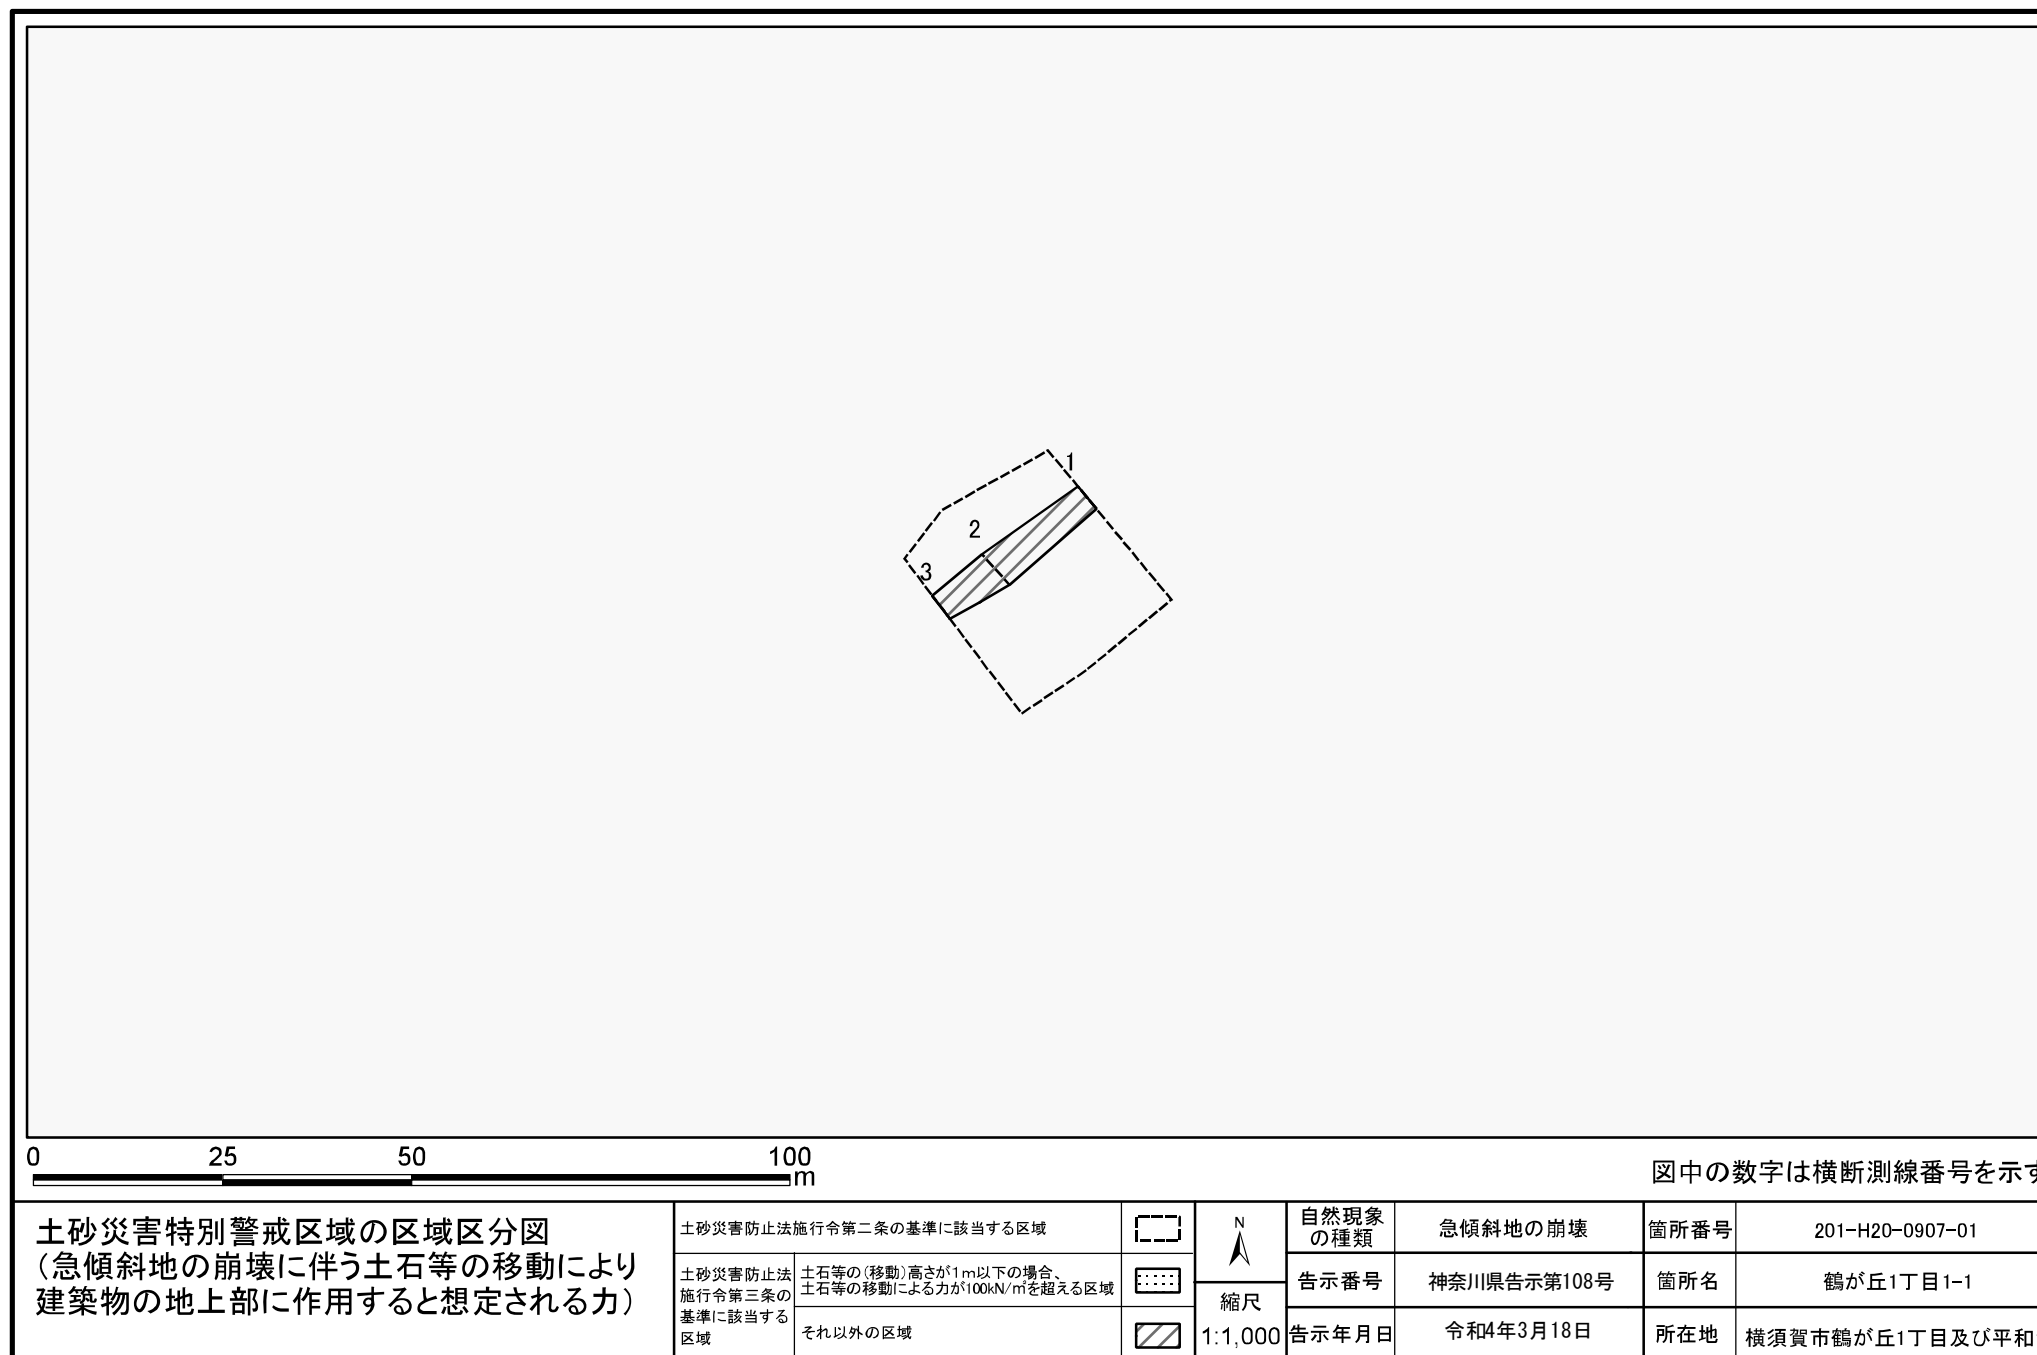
1
2
3

0 25 50 100 m

図中の数字は横断測線番号を示す

土砂災害特別警戒区域の区域区分図
(急傾斜地の崩壊に伴う土石等の移動により建築物の地上部に作用すると想定される力)

| 土砂災害防止法施行令第二条の基準に該当する区域 | | | N | 自然現象の種類 | 急傾斜地の崩壊 | 箇所番号 | 201-H20-0907-01 |
|---|---|---|---|---|---|---|---|
| 土砂災害防止法施行令第三条の基準に該当する区域 | 土石等の(移動)高さが1m以下の場合、土石等の移動による力が100kN/m²を超える区域 | | 縮尺 | 告示番号 | 神奈川県告示第108号 | 箇所名 | 鶴が丘1丁目1-1 |
| | それ以外の区域 | | 1:1,000 | 告示年月日 | 令和4年3月18日 | 所在地 | 横須賀市鶴が丘1丁目及び平和 |